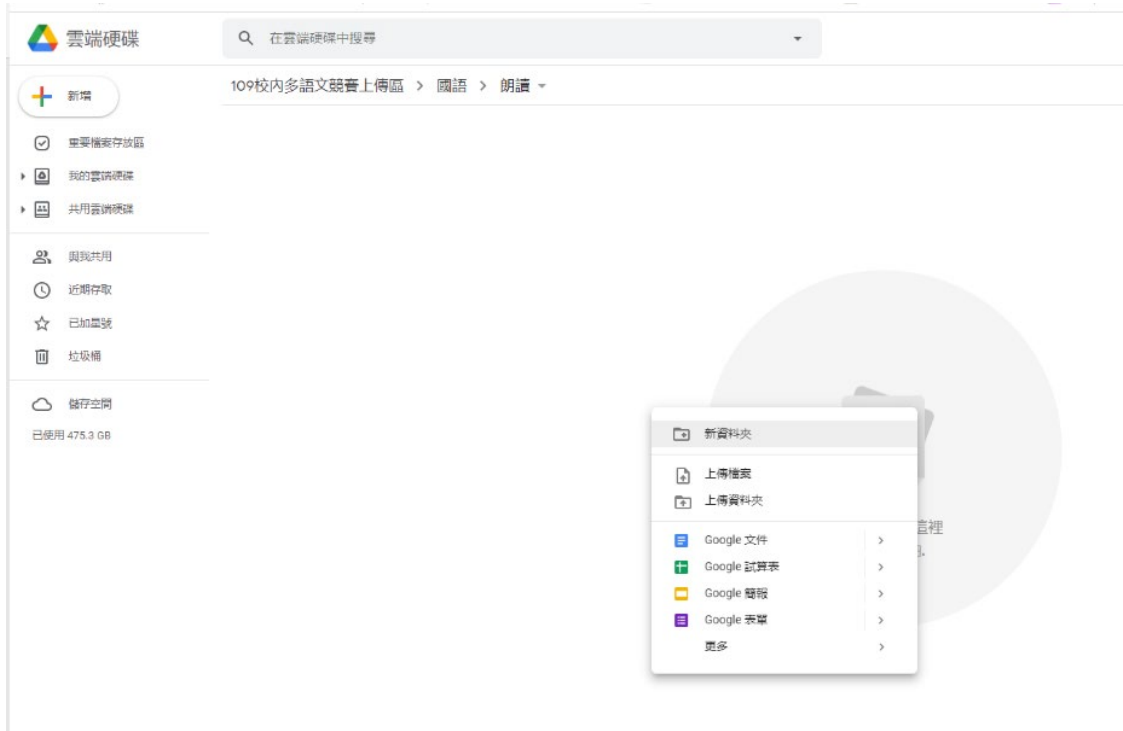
雲端硬碟

在雲端硬碟中搜尋

109校內多語文競賽上傳區 > 國語 > 朗讀

新增

重要檔案存放區

我的雲端硬碟

共用雲端硬碟

與我共用

近期存取

已加星號

垃圾桶

儲存空間

已使用 475.3 GB

新資料夾

上傳檔案

上傳資料夾

Google 文件

Google 試算表

Google 簡報

Google 表單

更多

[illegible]裡